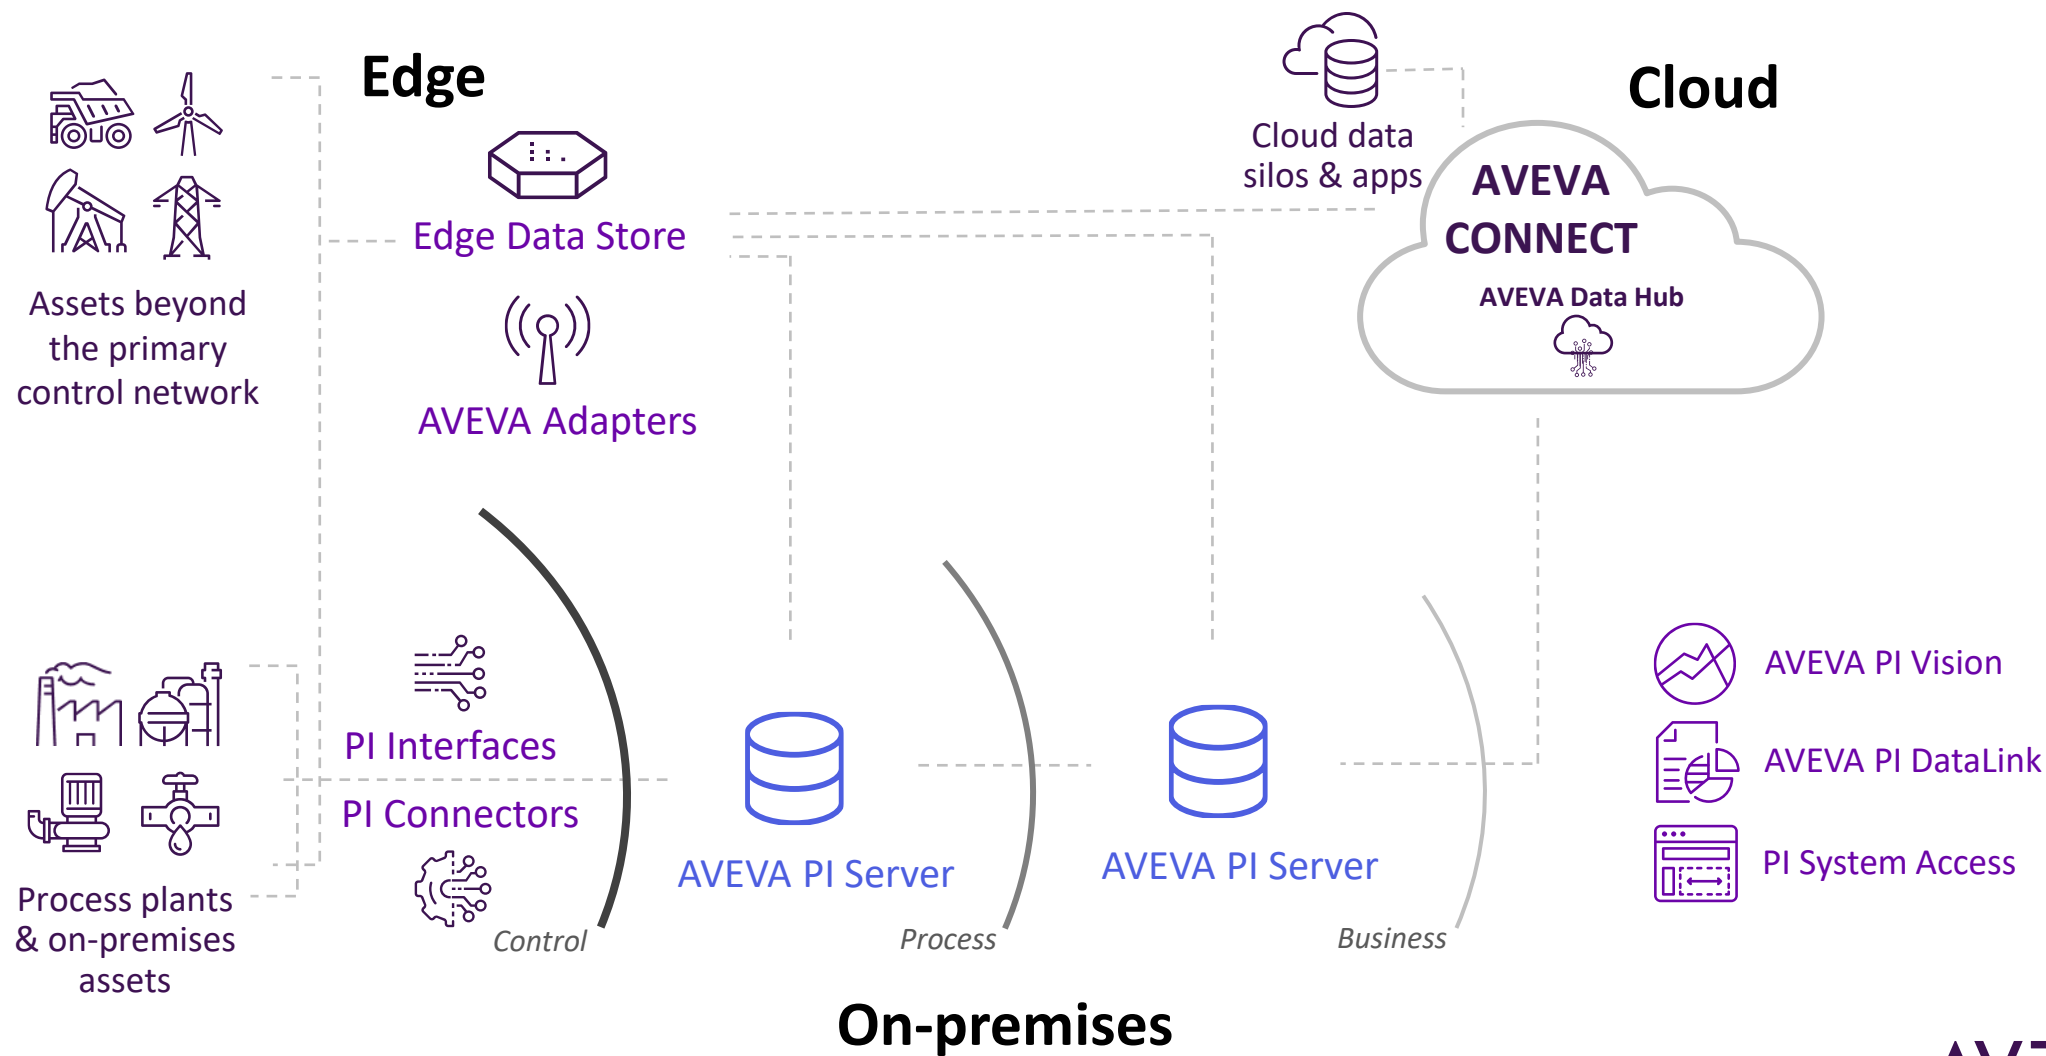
Edge

Edge Data Store

AVEVA Adapters

Assets beyond the primary control network

Cloud data silos & apps

Cloud

AVEVA CONNECT

AVEVA Data Hub

PI Interfaces

PI Connectors

Process plants & on-premises assets

AVEVA PI Server

AVEVA PI Server

AVEVA PI Vision

AVEVA PI DataLink

PI System Access

Control

Process

Business

On-premises